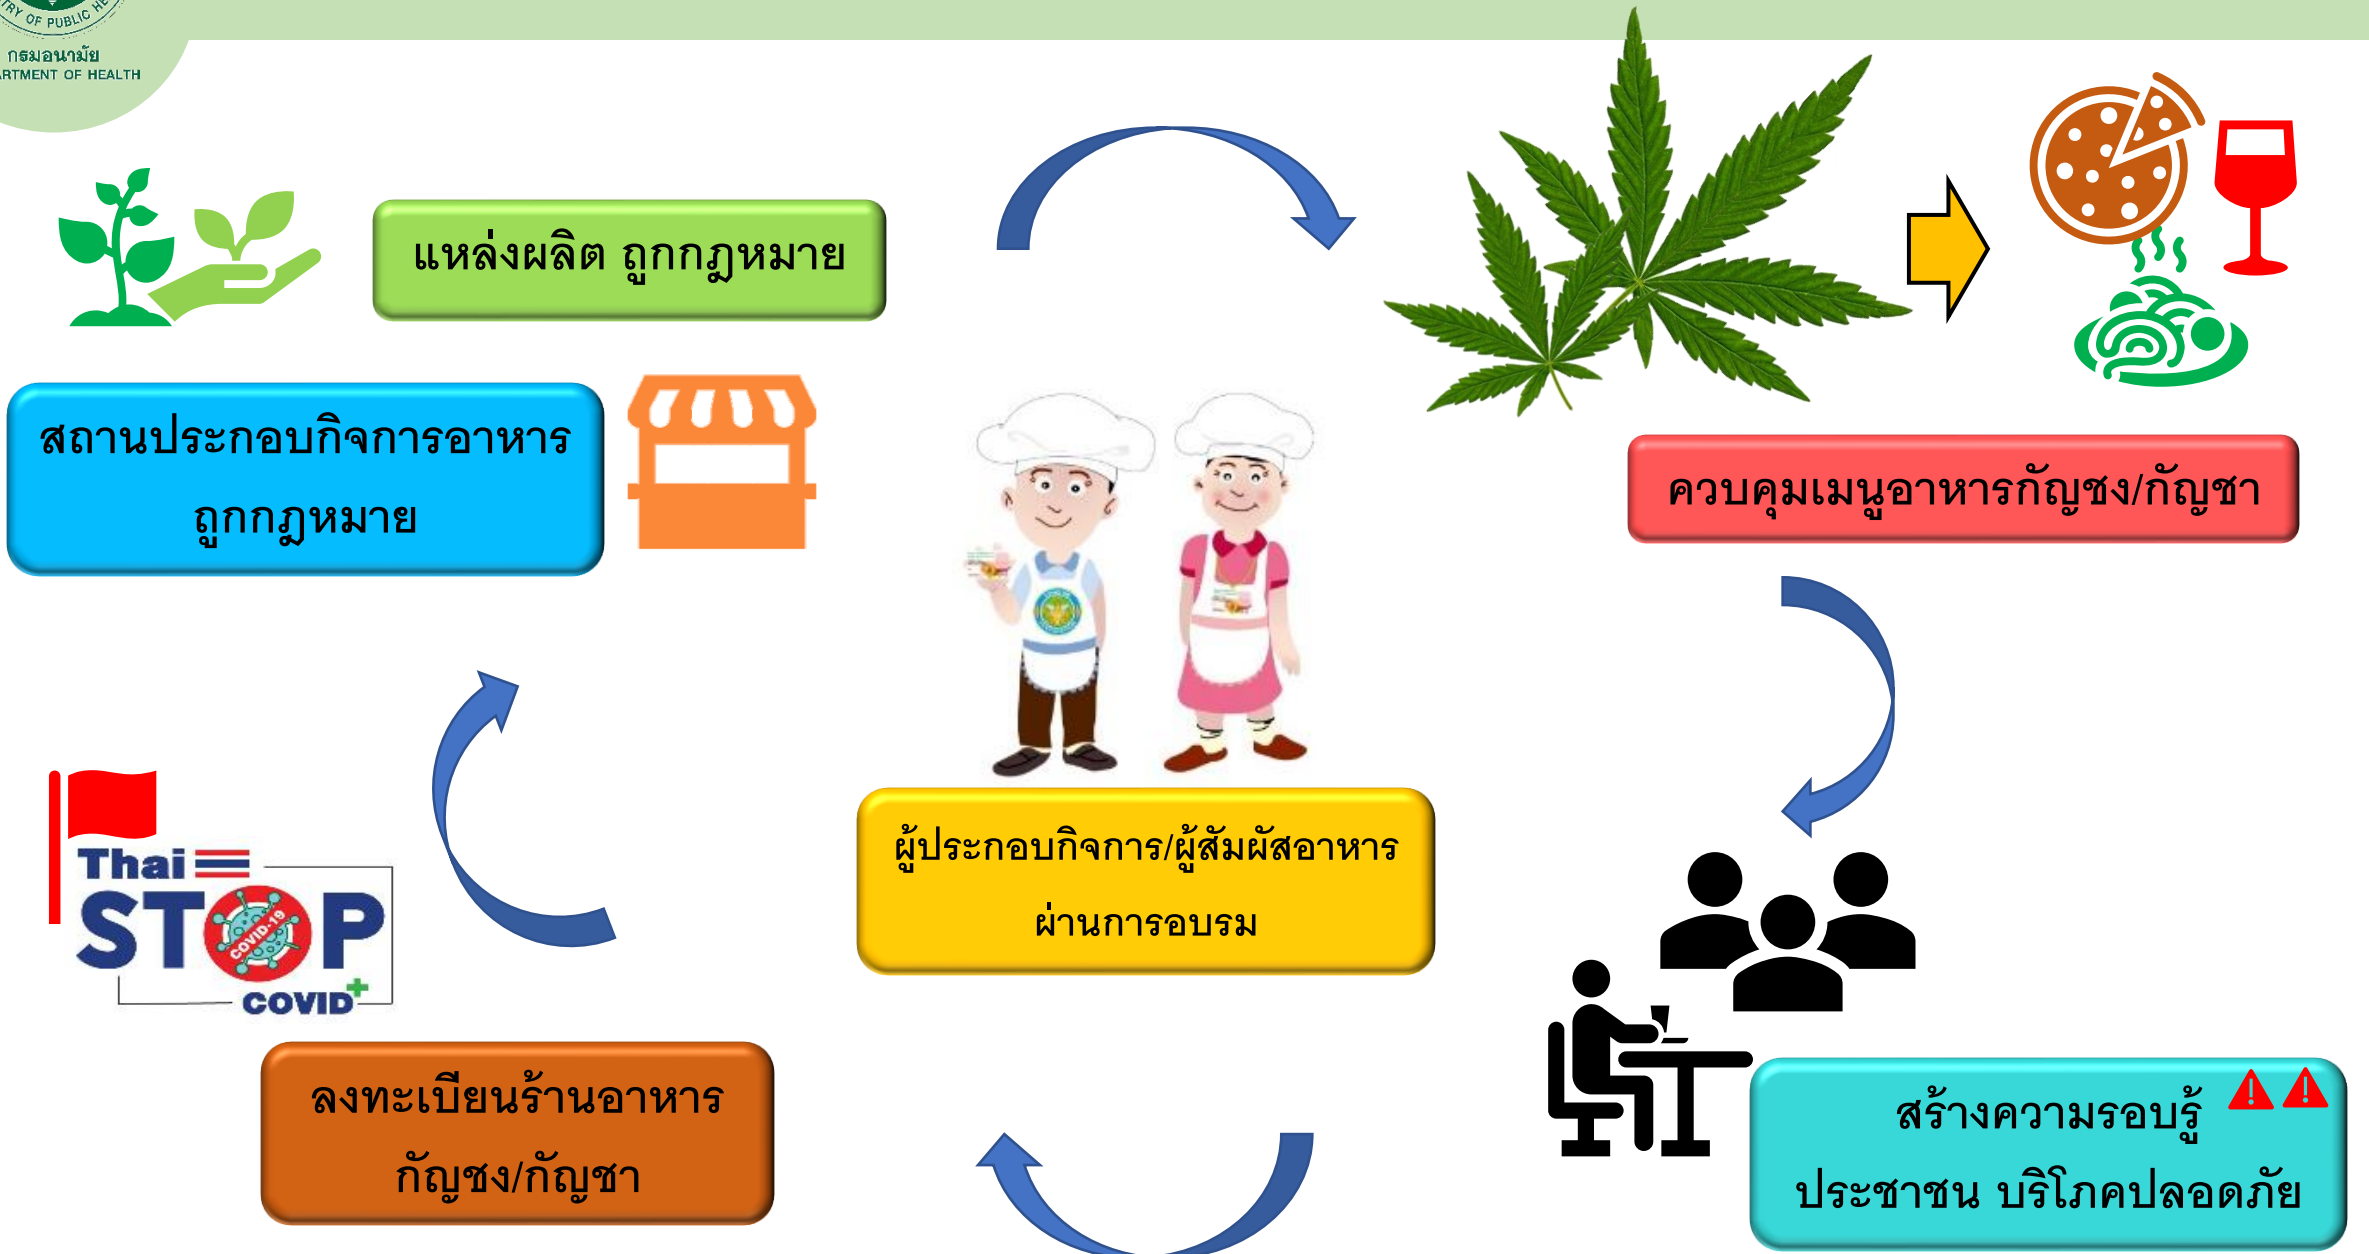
RY OF PUBLIC HE
กรมอนามัย
RTMENT OF HEALTH

แหล่งผลิต ถูกกฎหมาย

สถานประกอบกิจการอาหาร ถูกกฎหมาย

ควบคุมเมนูอาหารกัญชง/กัญชา

ผู้ประกอบกิจการ/ผู้สัมผัสอาหาร ผ่านการอบรม

Thai STOP COVID-19 COVID+

ลงทะเบียนร้านอาหาร กัญชง/กัญชา

สร้างความรอบรู้ ประชาชน บริโภคปลอดภัย